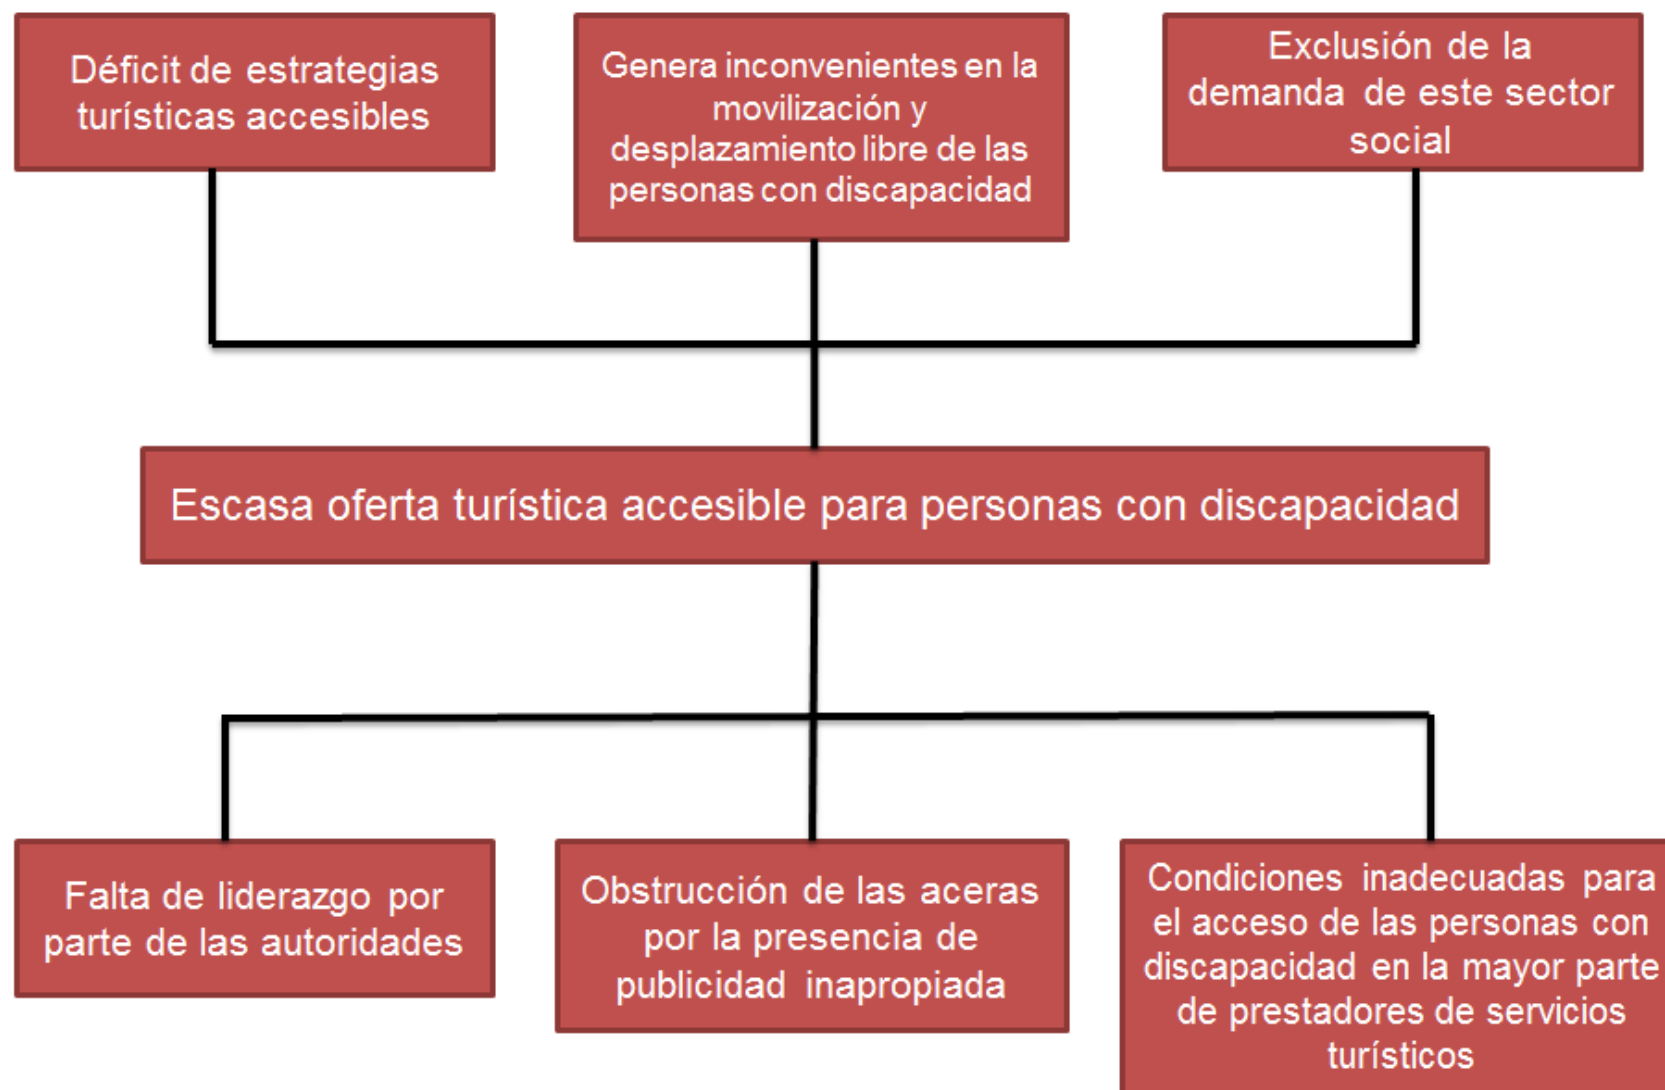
Déficit de estrategias turísticas accesibles

Genera inconvenientes en la movilización y desplazamiento libre de las personas con discapacidad

Exclusión de la demanda de este sector social

Escasa oferta turística accesible para personas con discapacidad

Falta de liderazgo por parte de las autoridades

Obstrucción de las aceras por la presencia de publicidad inapropiada

Condiciones inadecuadas para el acceso de las personas con discapacidad en la mayor parte de prestadores de servicios turísticos